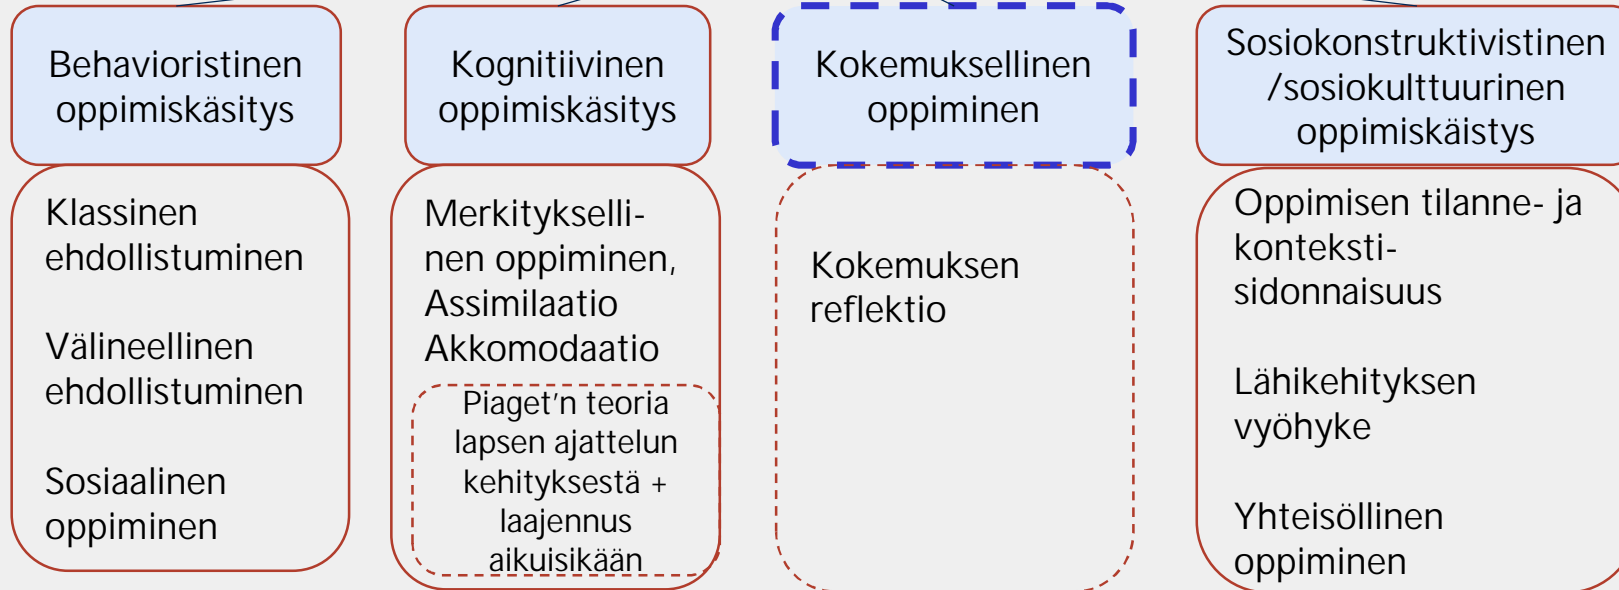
Behavioristinen oppimiskäsitys

Kognitiivinen oppimiskäsitys

Kokemuksellinen oppiminen

Sosiokonstruktivistinen /sosiokulttuurinen oppimiskäistys

Klassinen ehdollistuminen

Välineellinen ehdollistuminen

Sosiaalinen oppiminen

Merkityksellinen oppiminen, Assimilaatio Akkomodaatio

Piaget'n teoria lapsen ajattelun kehityksestä + laajennus aikuisikään

Kokemuksen reflektio

Oppimisen tilanne- ja kontekstisidonnaisuus

Lähikehityksen vyöhyke

Yhteisöllinen oppiminen